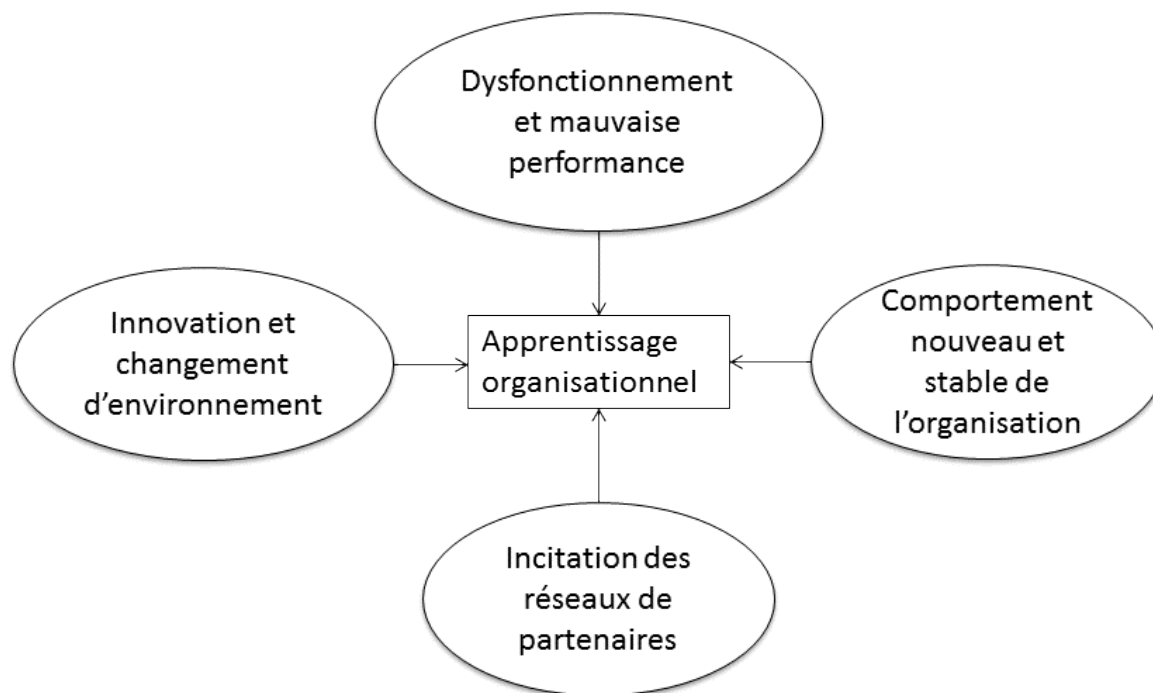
Dysfonctionnement et mauvaise performance

Innovation et changement d'environnement

Apprentissage organisationnel

Comportement nouveau et stable de l'organisation

Incitation des réseaux de partenaires